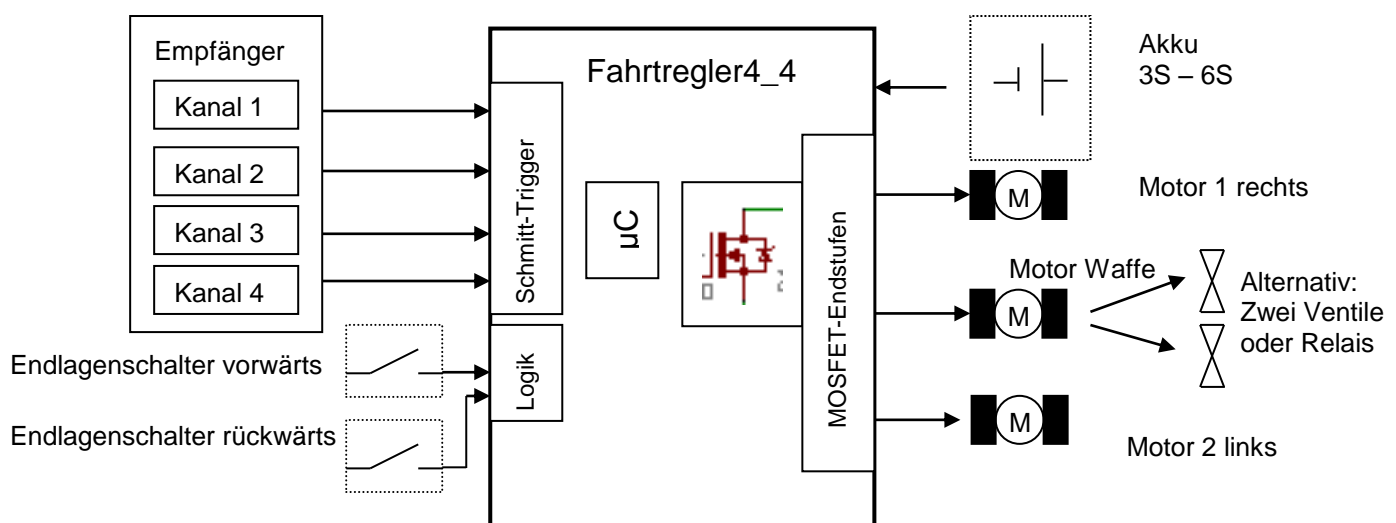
Empfänger
Kanal 1
Kanal 2
Kanal 3
Kanal 4

Fahrtregler4_4

Schmitt-Trigger

µC

Logik

MOSFET-Endstufen

Akku
3S – 6S

M
Motor 1 rechts

Motor Waffe
M

Alternativ:
Zwei Ventile
oder Relais

M
Motor 2 links

Endlagenschalter vorwärts

Endlagenschalter rückwärts